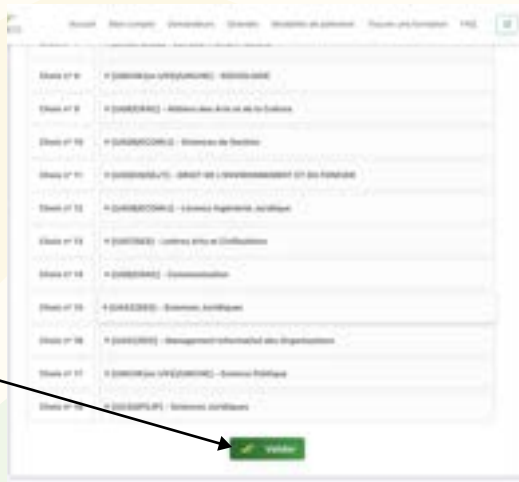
Accueil  Mon compte  Démarches  Grands  Modalités de paiement  Trouver une formation  FAQ

Choix n° 8 | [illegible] - SOCIOLOGIE
Choix n° 9 | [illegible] - Métiers des Arts et de la Culture
Choix n° 10 | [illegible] - Sciences de Gestion
Choix n° 11 | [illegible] - DROIT DE L'ENVIRONNEMENT ET DU FONCIER
Choix n° 12 | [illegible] - Licence Ingénierie Juridique
Choix n° 13 | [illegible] - Lettres Arts et Civilisations
Choix n° 14 | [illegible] - Communication
Choix n° 15 | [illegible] - Sciences Juridiques
Choix n° 16 | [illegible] - Management Informatisé des Organisations
Choix n° 17 | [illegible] - Science Politique
Choix n° 18 | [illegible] - Sciences Juridiques

Valider